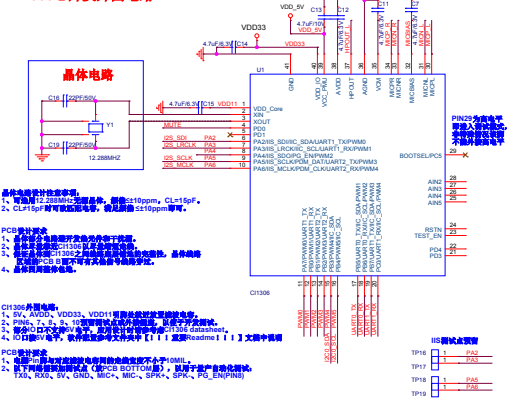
VDD_5V
C13
C12
C11
VDD33
4.7uF/6.3V C14
VDD33
VDD_5V
4.7uF/6.3V
晶体电路
C16 22PF/50V
4.7uF/6.3V C15 VDD11
U1
GND
VDD_IO
VCC_PMU
AVDD
HPOUT
AGND
VOA
MICP_R
MICN_R
MICBIAS
MICP_L
MICN_L
VDD_Core
XIN
XOUT
PD0
PD1
Y1
MUTE
I2S_SDI PA2
I2S_LRCLK PA3
I2S_SDO PA4
I2S_SCLK PA5
I2S_MCLK PA6
C19 22PF/50V
12.288MHZ
PA2/I2S_SDI/IIC_SDA/UART1_TX/PWM0
PA3/I2S_LRCK/IIC_SCL/UART1_RX/PWM1
PA4/I2S_SDO/PG_EN/PWM2
PA5/I2S_SCLK/PDM_DAT/UART2_TX/PWM3
PA6/I2S_MCLK/PDM_CLK/UART2_RX/PWM4
PIN29为自动平衡，请勿连接
BOOTSEL/PC5
AIN2
AIN3
AIN4
AIN5
RSTN
TEST_EN
PD4
PD3
晶体电路设计注意事项：
1、可选用12.288MHz无源晶体，频偏±10ppm，CL=15pF。
2、CL=15pF时可使用此电容，误差要求±10ppm以内。
PCB设计要求：
1、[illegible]
2、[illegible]
3、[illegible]
4、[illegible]
CI1306
PA7/PWM0/UART1_TX
PB0/PWM1/UART1_RX
PB1/PWM2/UART2_TX
PB2/PWM3/UART2_RX
PB5/UART0_TX/IIC_SDA/PWM0
PB6/UART0_RX/IIC_SCL/PWM1
PC0/UART1_TX/PDM_DAT/PWM2
PC1/UART1_RX/PDM_CLK/PWM3
CI1306外围电路：
1、5V、AVDD、VDD33、VDD11电源就近放置滤波电容。
2、PIN6、7、8、9、10等管脚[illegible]CI1306 datasheet。
3、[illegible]
4、IO口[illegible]
PCB设计要求：
1、电源Pin脚与对应滤波电容间的走线宽度不小于10MIL。
2、以下网络需添加测试点（放PCB BOTTOM层），以用于量产自动化测试：
TX0、RX0、5V、GND、MIC+、MIC-、SPK+、SPK-、PG_EN(PIN8)
IIS测试点预留
TP16 PA2
TP17 PA3
TP18 PA5
TP19 PA6